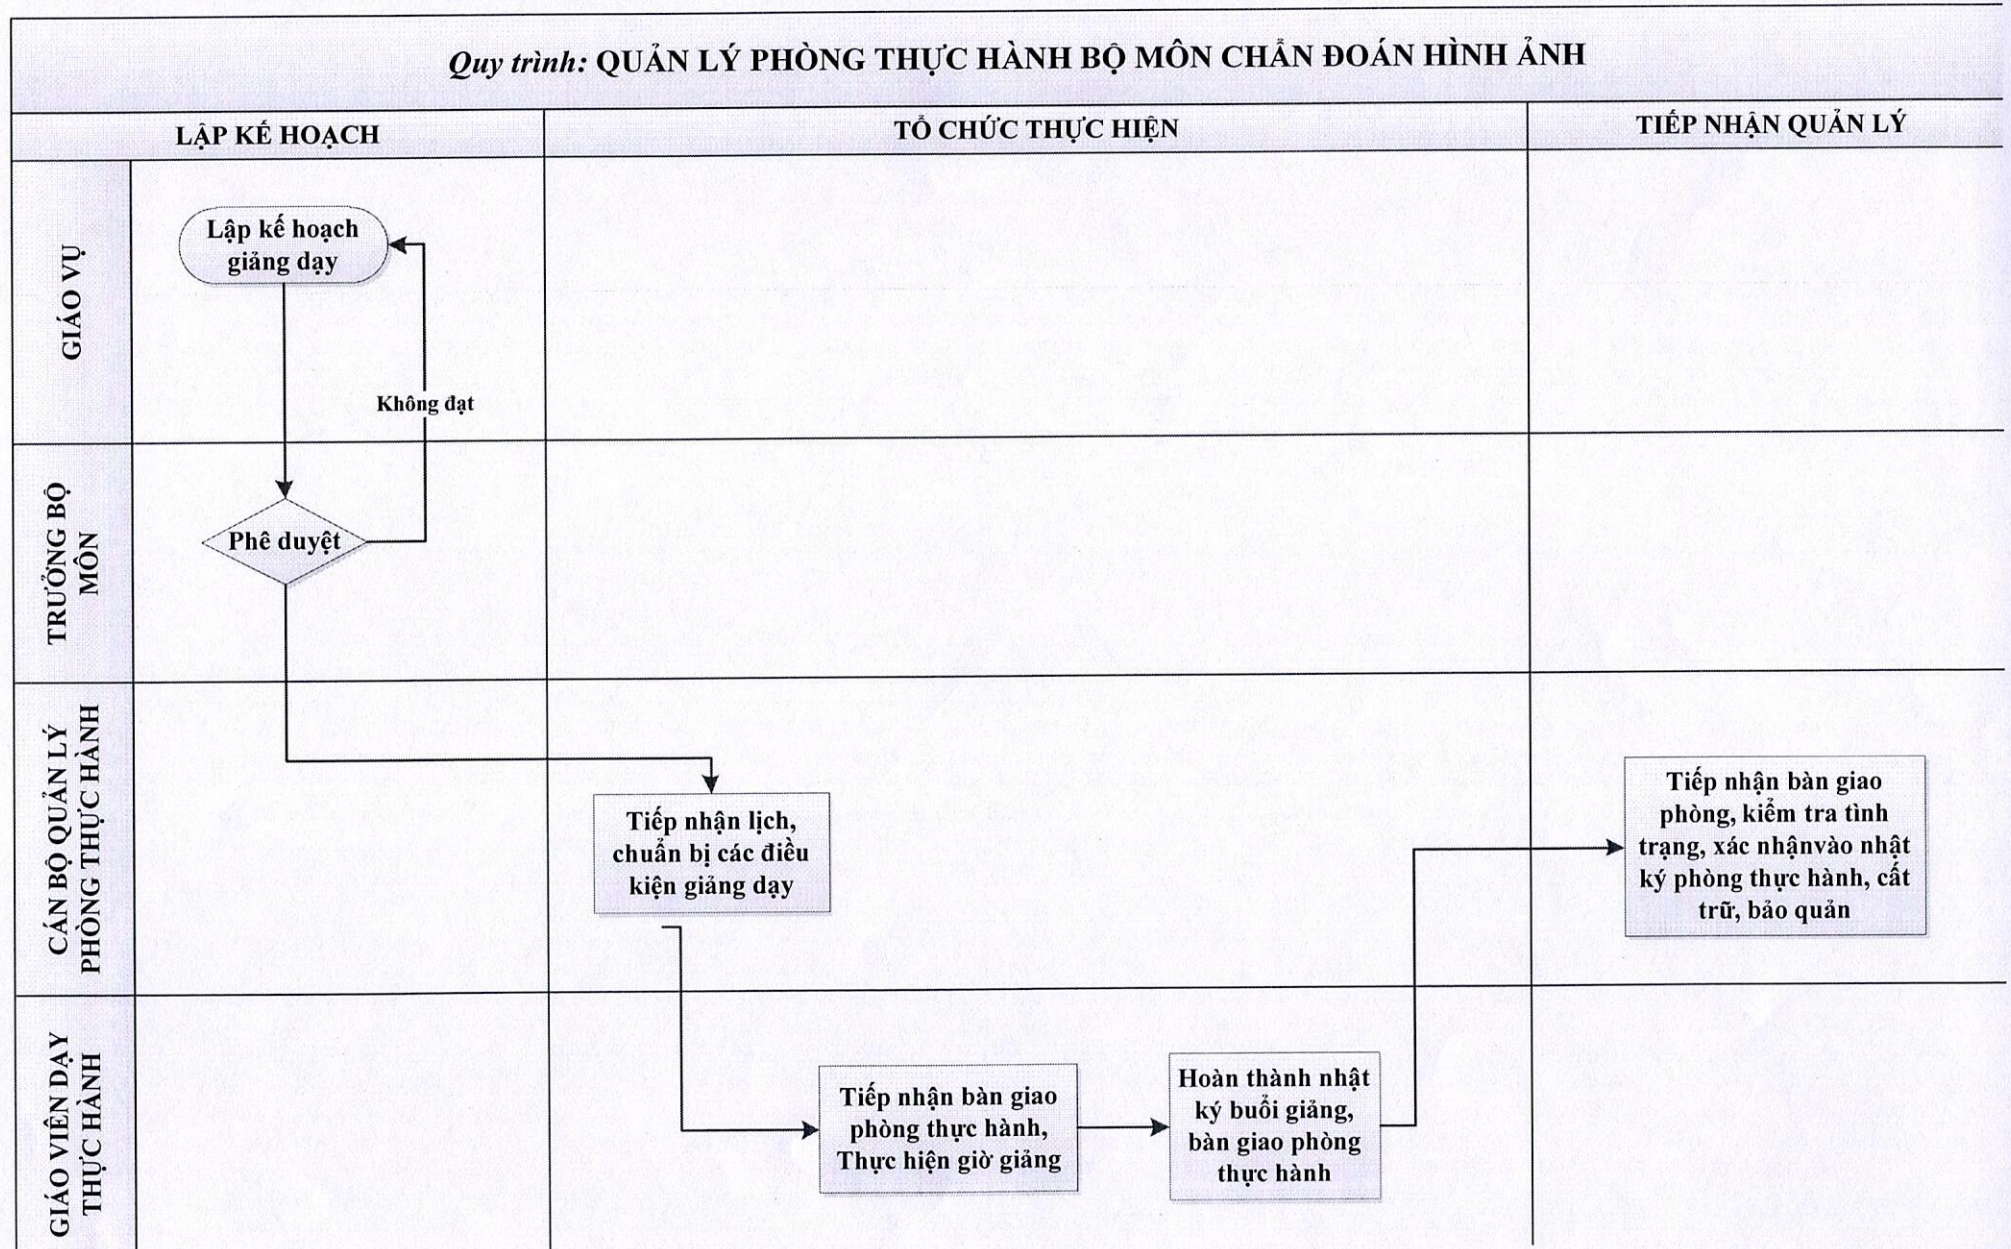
Quy trình: QUẢN LÝ PHÒNG THỰC HÀNH BỘ MÔN CHẨN ĐOÁN HÌNH ẢNH

LẬP KẾ HOẠCH

TỔ CHỨC THỰC HIỆN

TIẾP NHẬN QUẢN LÝ

GIÁO VỤ

Lập kế hoạch giảng dạy

Không đạt

TRƯỞNG BỘ MÔN

Phê duyệt

CÁN BỘ QUẢN LÝ PHÒNG THỰC HÀNH

Tiếp nhận lịch, chuẩn bị các điều kiện giảng dạy

Tiếp nhận bàn giao phòng, kiểm tra tình trạng, xác nhậnvào nhật ký phòng thực hành, cất trữ, bảo quản

GIÁO VIÊN DẠY THỰC HÀNH

Tiếp nhận bàn giao phòng thực hành, Thực hiện giờ giảng

Hoàn thành nhật ký buổi giảng, bàn giao phòng thực hành